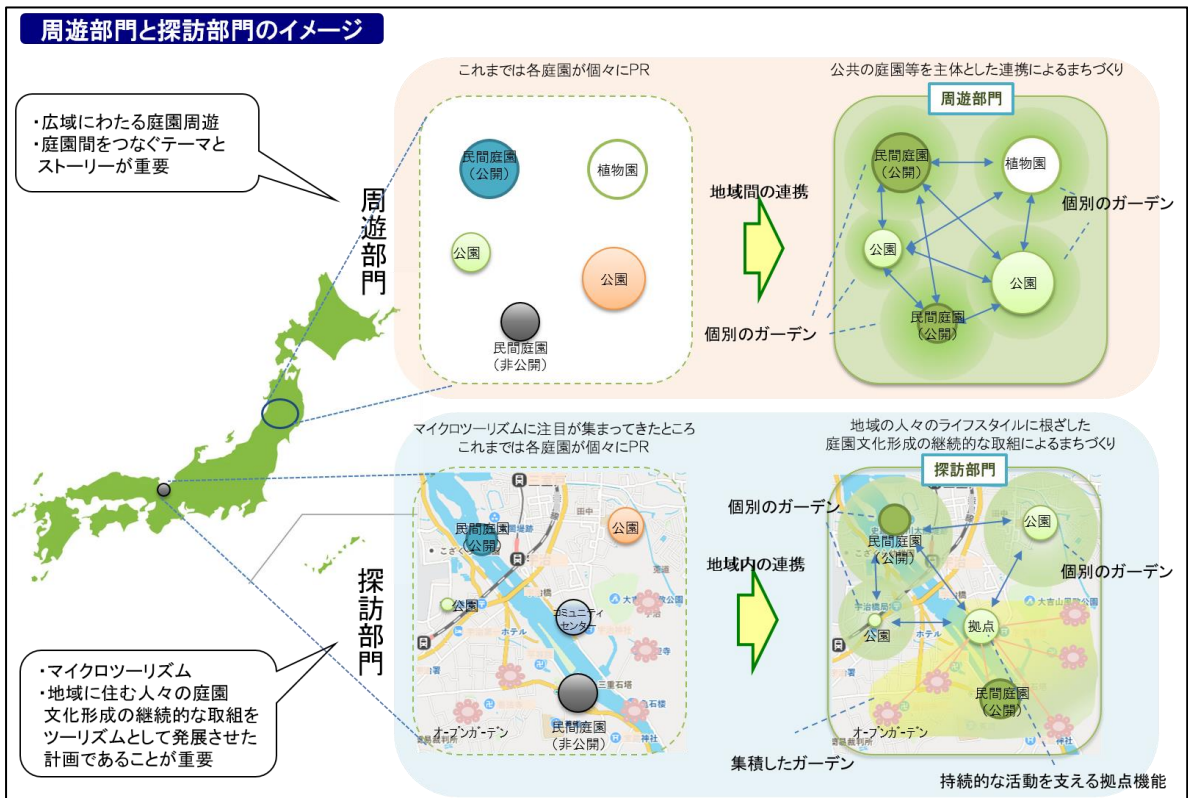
周遊部門と探訪部門のイメージ

・広域にわたる庭園周遊
・庭園間をつなぐテーマとストーリーが重要

周遊部門

これまでは各庭園が個々にPR

民間庭園（公開）
植物園
公園
公園
民間庭園（非公開）

地域間の連携

公共の庭園等を主体とした連携によるまちづくり

周遊部門

民間庭園（公開）
植物園
個別のガーデン
公園
公園
民間庭園（公開）
個別のガーデン

・マイクロツーリズム
・地域に住む人々の庭園文化形成の継続的な取組をツーリズムとして発展させた計画であることが重要

探訪部門

マイクロツーリズムに注目が集まってきたところ
これまでは各庭園が個々にPR

民間庭園（公開）
公園
公園
コミュニティセンター
民間庭園（非公開）
オープンガーデン

地域内の連携

地域の人々のライフスタイルに根ざした
庭園文化形成の継続的な取組によるまちづくり

探訪部門

個別のガーデン
民間庭園（公開）
公園
個別のガーデン
公園
拠点
民間庭園（公開）
オープンガーデン
集積したガーデン
持続的な活動を支える拠点機能